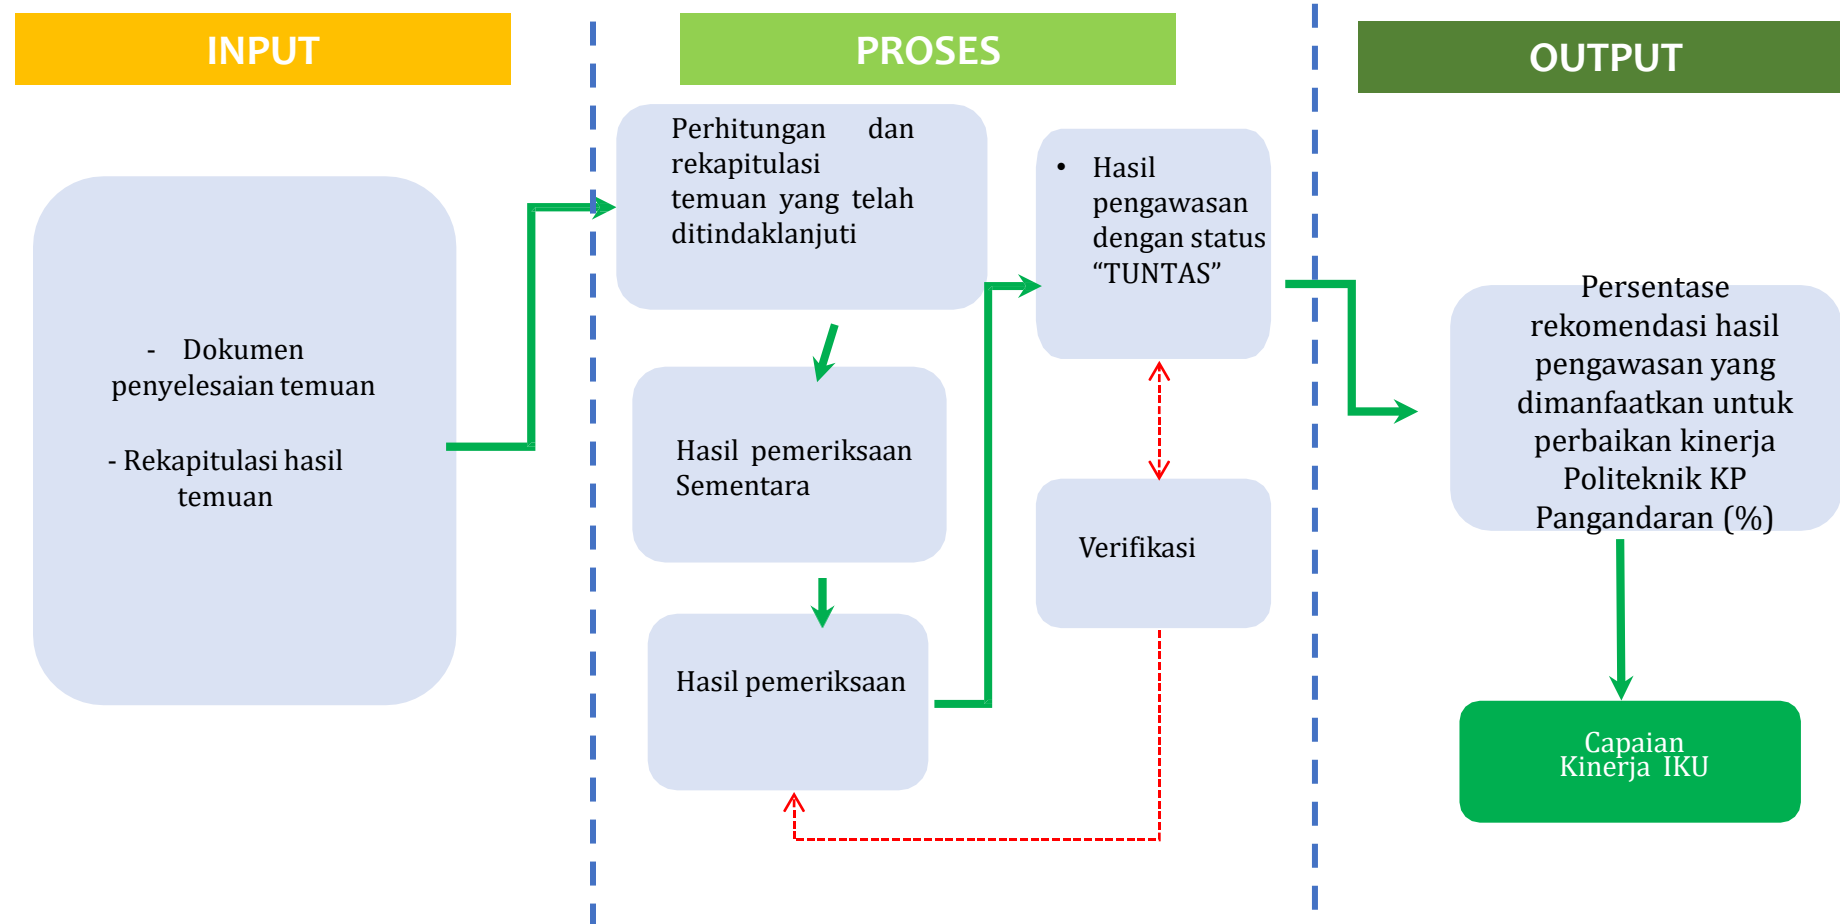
INPUT

PROSES

OUTPUT

- Dokumen penyelesaian temuan

- Rekapitulasi hasil temuan

Perhitungan dan rekapitulasi temuan yang telah ditindaklanjuti

Hasil pemeriksaan Sementara

Hasil pemeriksaan

• Hasil pengawasan dengan status “TUNTAS”

Verifikasi

Persentase rekomendasi hasil pengawasan yang dimanfaatkan untuk perbaikan kinerja Politeknik KP Pangandaran (%)

Capaian Kinerja IKU